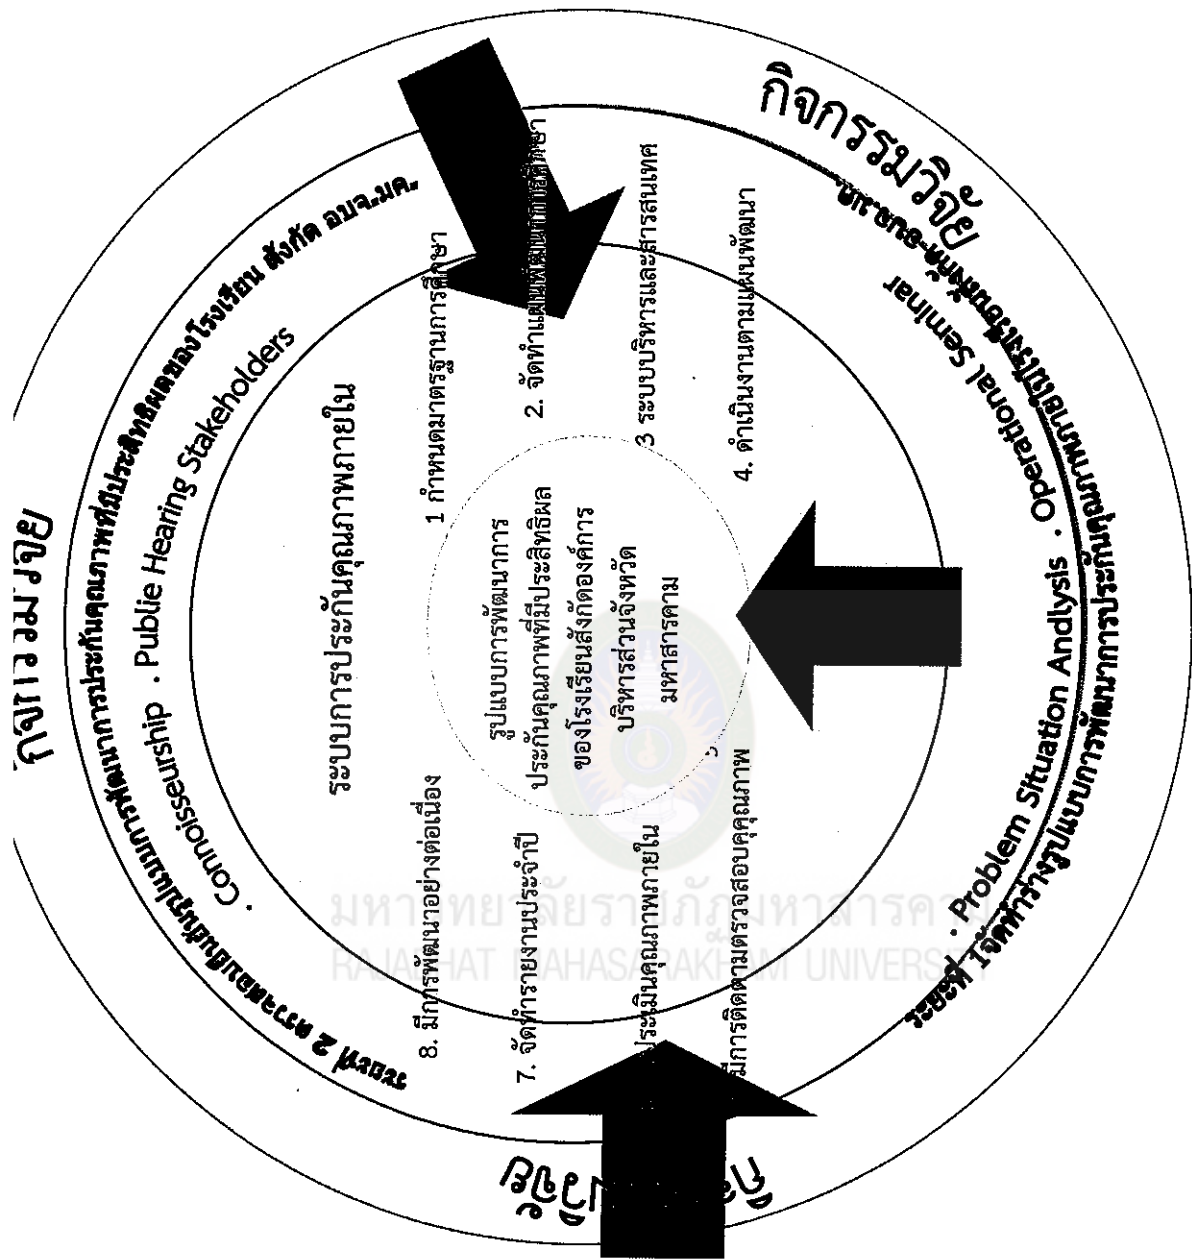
กิจกรรมวิจัย

กิจกรรมวิจัย

ระยะที่ 1 จัดทำร่างรูปแบบการพัฒนาการประกันคุณภาพที่มีประสิทธิผลของโรงเรียน สังกัด อบจ.มค.

. Problem Situation Andlysis . Operational Seminar

ระยะที่ 2 การตรวจสอบรูปแบบการพัฒนาการประกันคุณภาพที่มีประสิทธิผลของโรงเรียน สังกัด อบจ.มค.

. Connoisseurship . Public Hearing Stakeholders

ระบบการประกันคุณภาพภายใน

1 กำหนดมาตรฐานการศึกษา

2. จัดทำแผนพัฒนาการจัดการศึกษา

3 ระบบบริหารและสารสนเทศ

4. ดำเนินงานตามแผนพัฒนา

5. การติดตามตรวจสอบคุณภาพ

6. ประเมินคุณภาพภายใน

7. จัดทำรายงานประจำปี

8. มีการพัฒนาอย่างต่อเนื่อง

รูปแบบการพัฒนาการประกันคุณภาพที่มีประสิทธิผลของโรงเรียนสังกัดองค์การบริหารส่วนจังหวัดมหาสารคาม

ทฤษฎี

มหาวิทยาลัยราชภัฏมหาสารคาม
RAJABHAT MAHASARAKHAM UNIVERSITY